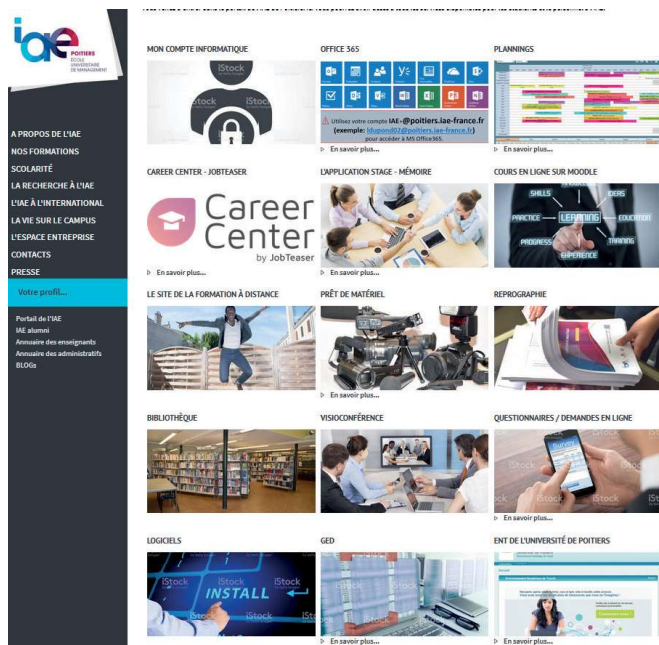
iae POITIERS ÉCOLE UNIVERSITAIRE DE MANAGEMENT

A PROPOS DE L'IAE
NOS FORMATIONS
SCOLARITÉ
LA RECHERCHE À L'IAE
L'IAE À L'INTERNATIONAL
LA VIE SUR LE CAMPUS
L'ESPACE ENTREPRISE
CONTACTS
PRESSE
Votre profil...

Portail de l'IAE
IAE alumni
Annuaire des enseignants
Annuaire des administratifs
BLOGs

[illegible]

MON COMPTE INFORMATIQUE

iStock

OFFICE 365

Utilisez votre compte IAE-@poitiers.iae-france.fr (exemple: ldupond07@poitiers.iae-france.fr) pour accéder à MS Office365.

En savoir plus...

PLANNINGS

En savoir plus...

CAREER CENTER - JOBTEASER

Career Center by JobTeaser

En savoir plus...

L'APPLICATION STAGE - MÉMOIRE

En savoir plus...

COURS EN LIGNE SUR MOODLE

SKILLS IDEAS PRACTICE LEARNING EDUCATION PROGRESS TRAINING EXPERIENCE

LE SITE DE LA FORMATION À DISTANCE

PRÊT DE MATÉRIEL

En savoir plus...

REPROGRAPHIE

BIBLIOTHÈQUE

VISIOCONFÉRENCE

QUESTIONNAIRES / DEMANDES EN LIGNE

iStock

En savoir plus...

LOGICIELS

iStock INSTALL

GED

En savoir plus...

ENT DE L'UNIVERSITÉ DE POITIERS

En savoir plus...